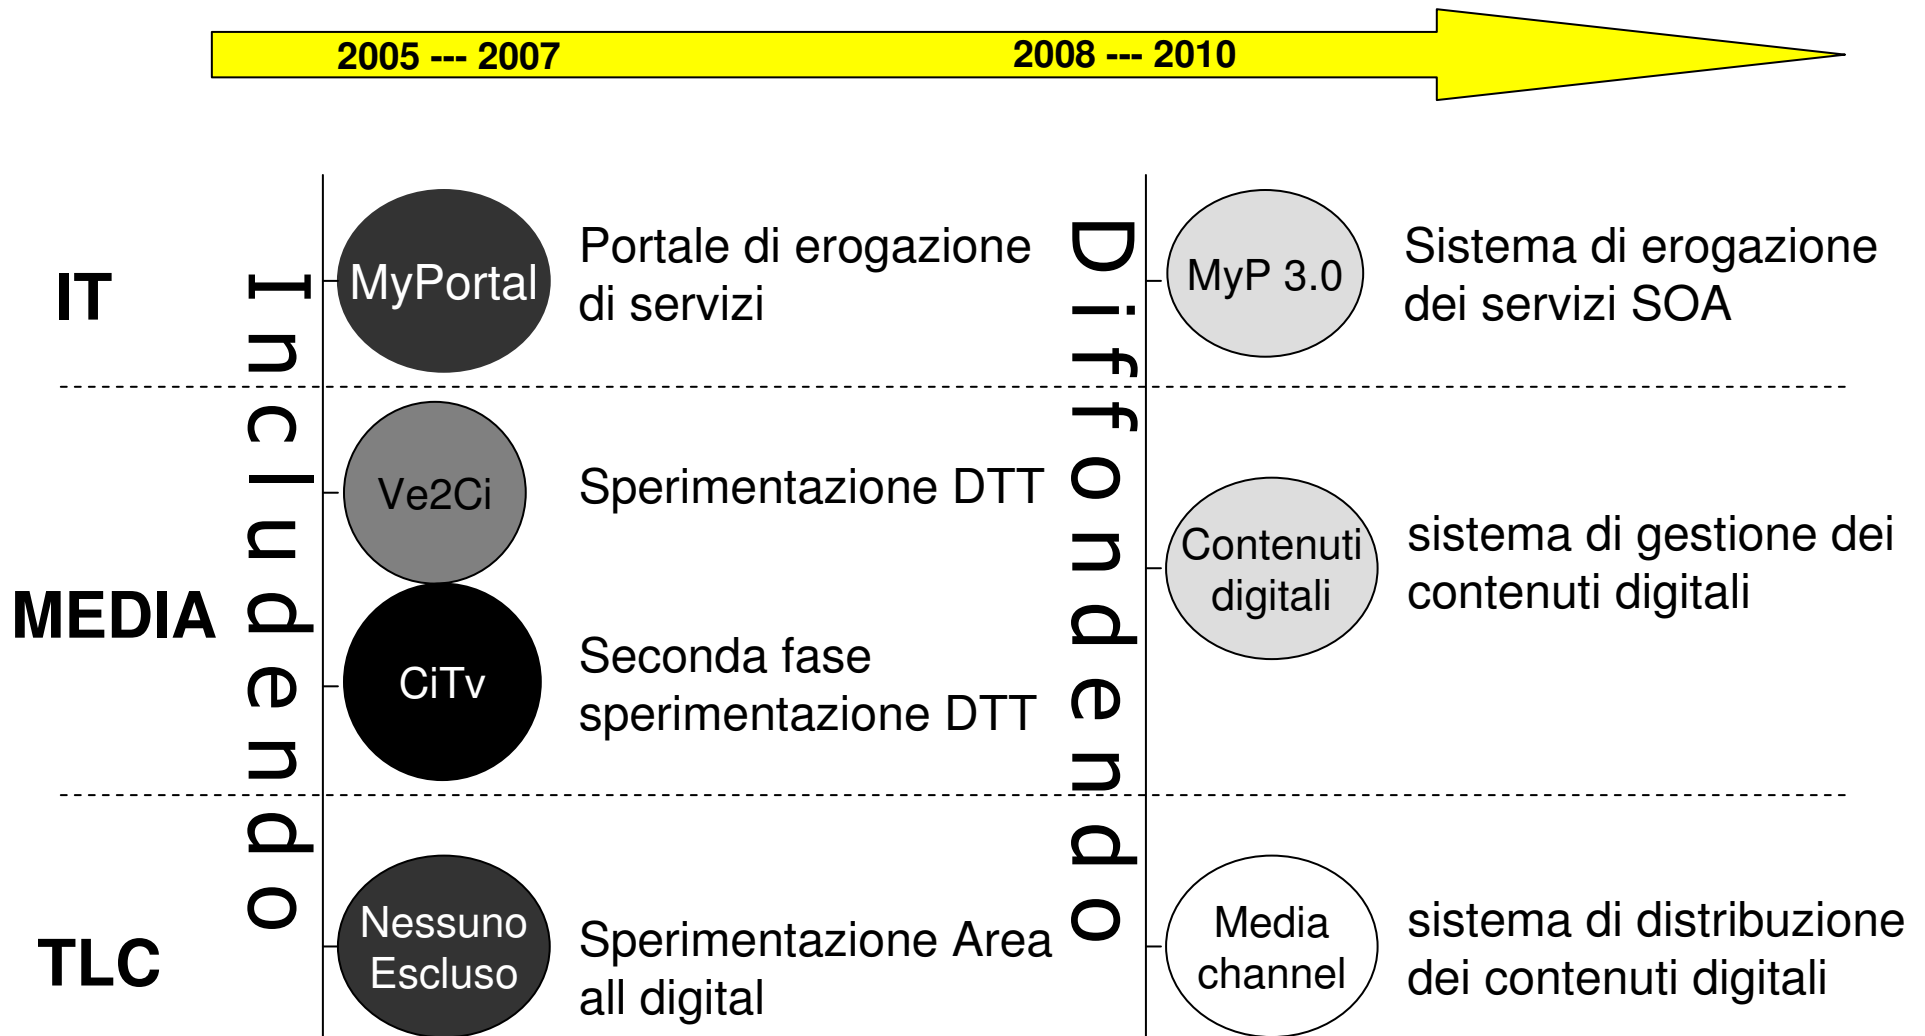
2005 --- 2007

2008 --- 2010

IT

Includendo

MyPortal

Portale di erogazione di servizi

Diffondendo

MyP 3.0

Sistema di erogazione dei servizi SOA

MEDIA

Ve2Ci

Sperimentazione DTT

Contenuti digitali

sistema di gestione dei contenuti digitali

CiTv

Seconda fase sperimentazione DTT

TLC

Nessuno Escluso

Sperimentazione Area all digital

Media channel

sistema di distribuzione dei contenuti digitali